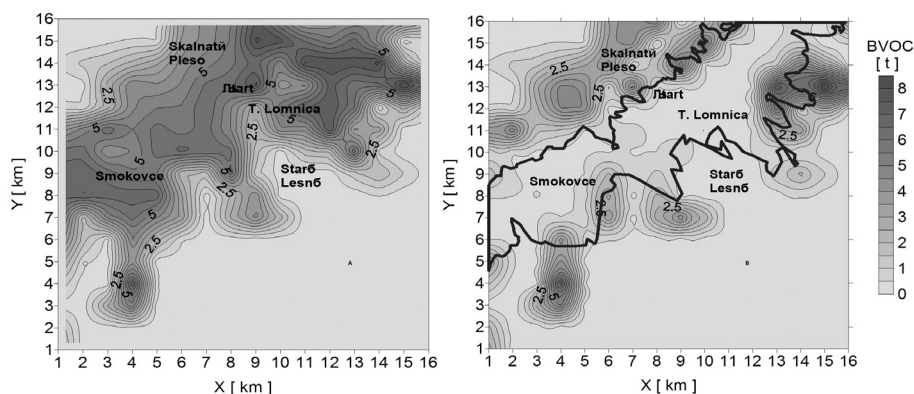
16
15
14
13
12
11
10
9
8
7
6
5
4
3
2
1
Y [ km ]
1 2 3 4 5 6 7 8 9 10 11 12 13 14 15 16
X [ km ]
Skalnatй Pleso
Љart
T. Lomnica
Smokovce
Starб Lesnб
5
2.5
5
5
5
5
2.5
5
2.5
2.5
5
2.5
5
2.5
5
5
2.5
A

16
15
14
13
12
11
10
9
8
7
6
5
4
3
2
1
Y [ km ]
1 2 3 4 5 6 7 8 9 10 11 12 13 14 15 16
X [ km ]
Skalnatй Pleso
Љart
T. Lomnica
Smokovce
Starб Lesnб
2.5
2.5
5
2.5
2.5
2.5
2.5
5
B

BVOC [ t ]
8
7
6
5
4
3
2
1
0